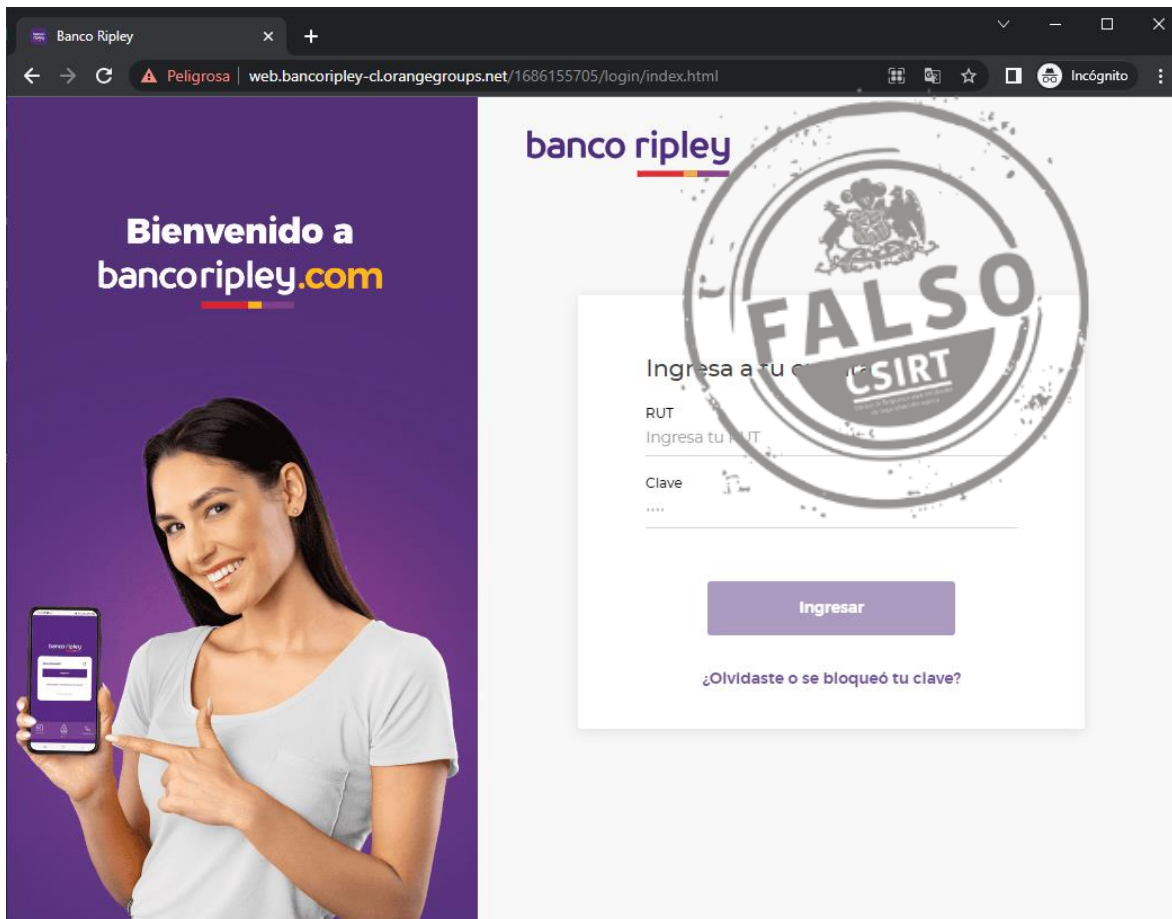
Banco Ripley

Peligrosa | web.bancoripley-cl.orangegroups.net/1686155705/login/index.html

Incógnito

Bienvenido a bancoripley.com

banco ripley

FALSO

CSIRT

Ingresa a tu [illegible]

RUT

Ingresa tu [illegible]

Clave

····

Ingresar

¿Olvidaste o se bloqueó tu clave?